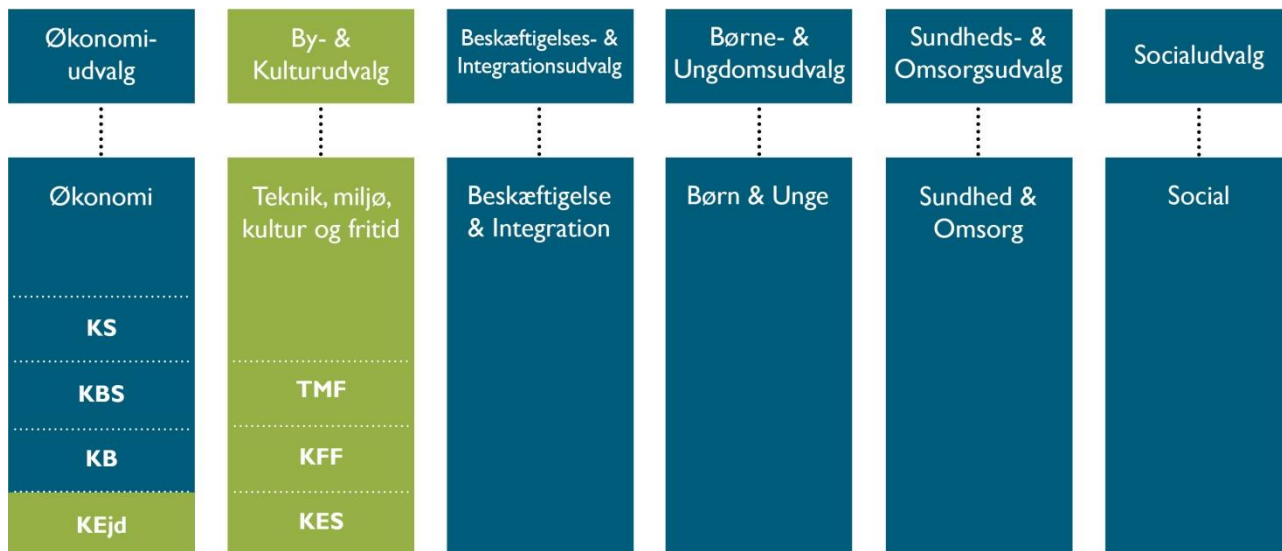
Økonomiudvalg

By- & Kulturudvalg

Beskæftigelses- & Integrationsudvalg

Børne- & Ungdomsudvalg

Sundheds- & Omsorgsudvalg

Socialudvalg

Økonomi

KS

KBS

KB

KEjd

Teknik, miljø, kultur og fritid

TMF

KFF

KES

Beskæftigelse & Integration

Børn & Unge

Sundhed & Omsorg

Social